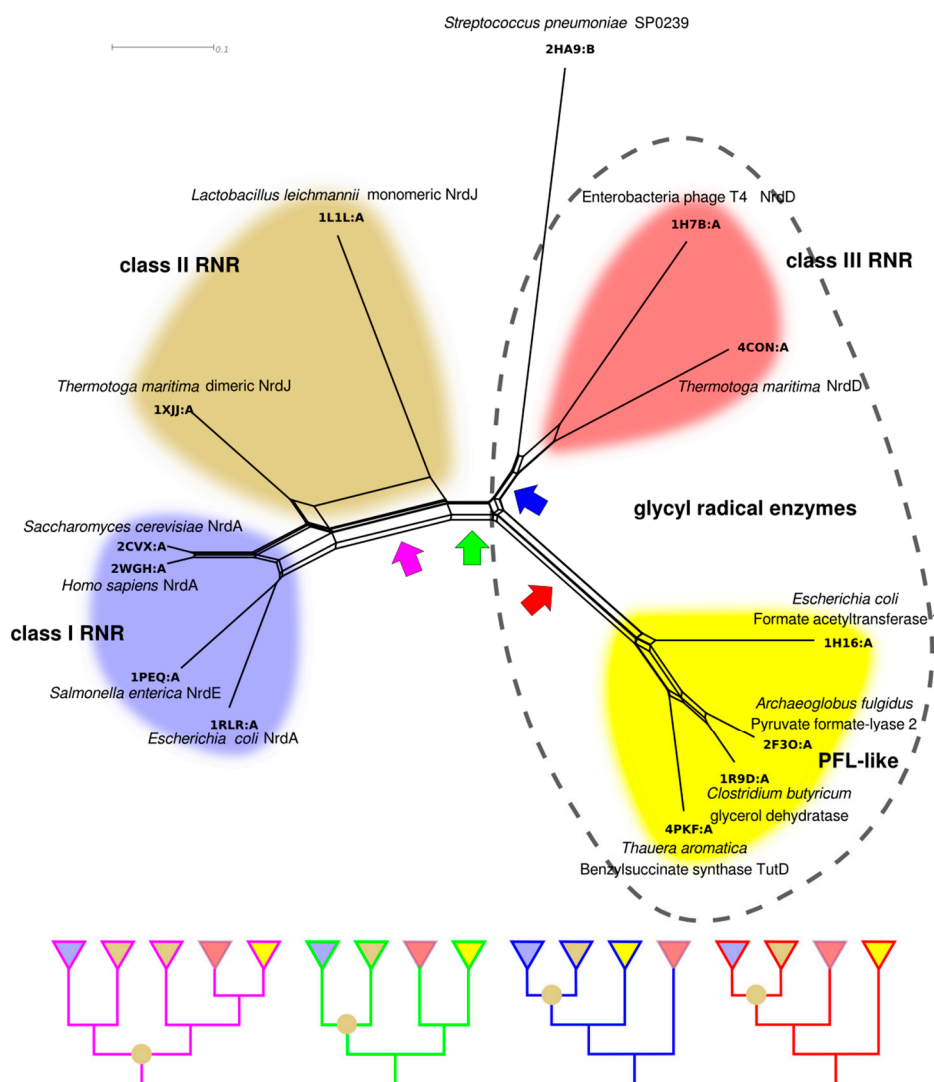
0.1

Streptococcus pneumoniae SP0239
2HA9:B

Lactobacillus leichmannii monomeric NrdJ
1L1L:A

class II RNR

Enterobacteria phage T4 NrdD
1H7B:A

class III RNR

4CON:A
Thermotoga maritima NrdD

Thermotoga maritima dimeric NrdJ
1XJJ:A

glycyl radical enzymes

Saccharomyces cerevisiae NrdA
2CVX:A
2WGH:A
Homo sapiens NrdA

class I RNR

1PEQ:A
Salmonella enterica NrdE

1RLR:A
Escherichia coli NrdA

Escherichia coli
Formate acetyltransferase
1H16:A

Archaeoglobus fulgidus
Pyruvate formate-lyase 2
2F3O:A

1R9D:A
Clostridium butyricum
glycerol dehydratase

PFL-like

4PKF:A
Thauera aromatica
Benzylsuccinate synthase TutD